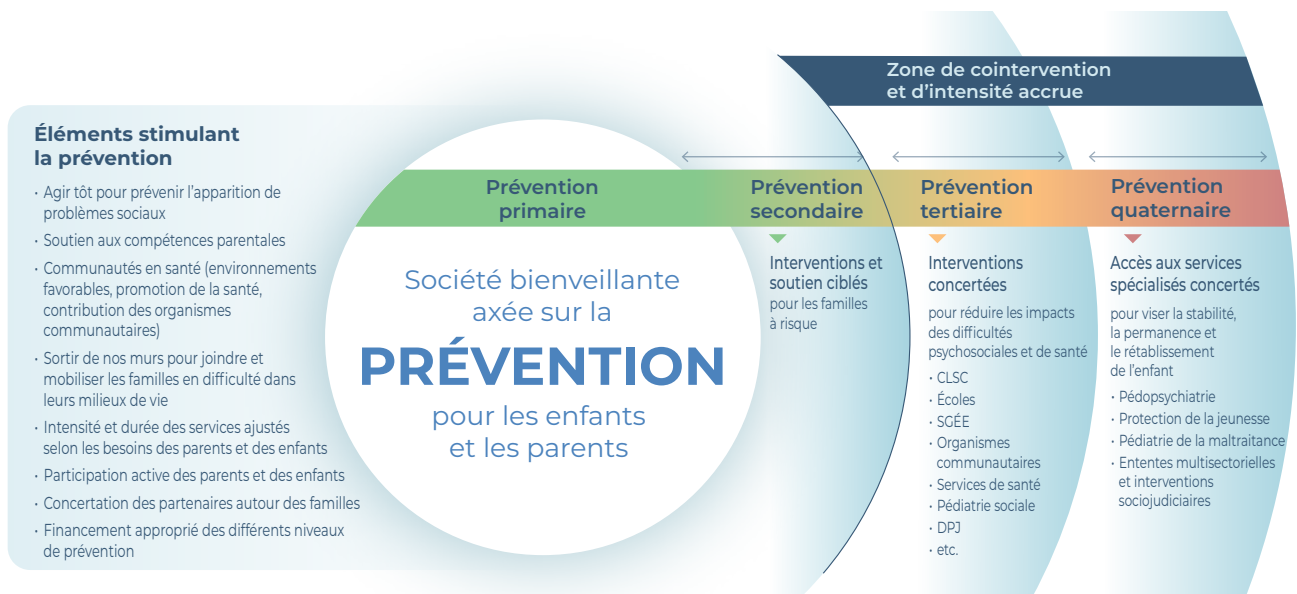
Zone de cointervention et d'intensité accrue

Éléments stimulant la prévention

- Agir tôt pour prévenir l'apparition de problèmes sociaux
- Soutien aux compétences parentales
- Communautés en santé (environnements favorables, promotion de la santé, contribution des organismes communautaires)
- Sortir de nos murs pour joindre et mobiliser les familles en difficulté dans leurs milieux de vie
- Intensité et durée des services ajustés selon les besoins des parents et des enfants
- Participation active des parents et des enfants
- Concertation des partenaires autour des familles
- Financement approprié des différents niveaux de prévention

Prévention primaire

Société bienveillante axée sur la PRÉVENTION pour les enfants et les parents

Prévention secondaire

Interventions et soutien ciblés
pour les familles à risque

Prévention tertiaire

Interventions concertées
pour réduire les impacts des difficultés psychosociales et de santé
- CLSC
- Écoles
- SGÉE
- Organismes communautaires
- Services de santé
- Pédiatrie sociale
- DPJ
- etc.

Prévention quaternaire

Accès aux services spécialisés concertés
pour viser la stabilité, la permanence et le rétablissement de l'enfant
- Pédopsychiatrie
- Protection de la jeunesse
- Pédiatrie de la maltraitance
- Ententes multisectorielles et interventions sociojudiciaires